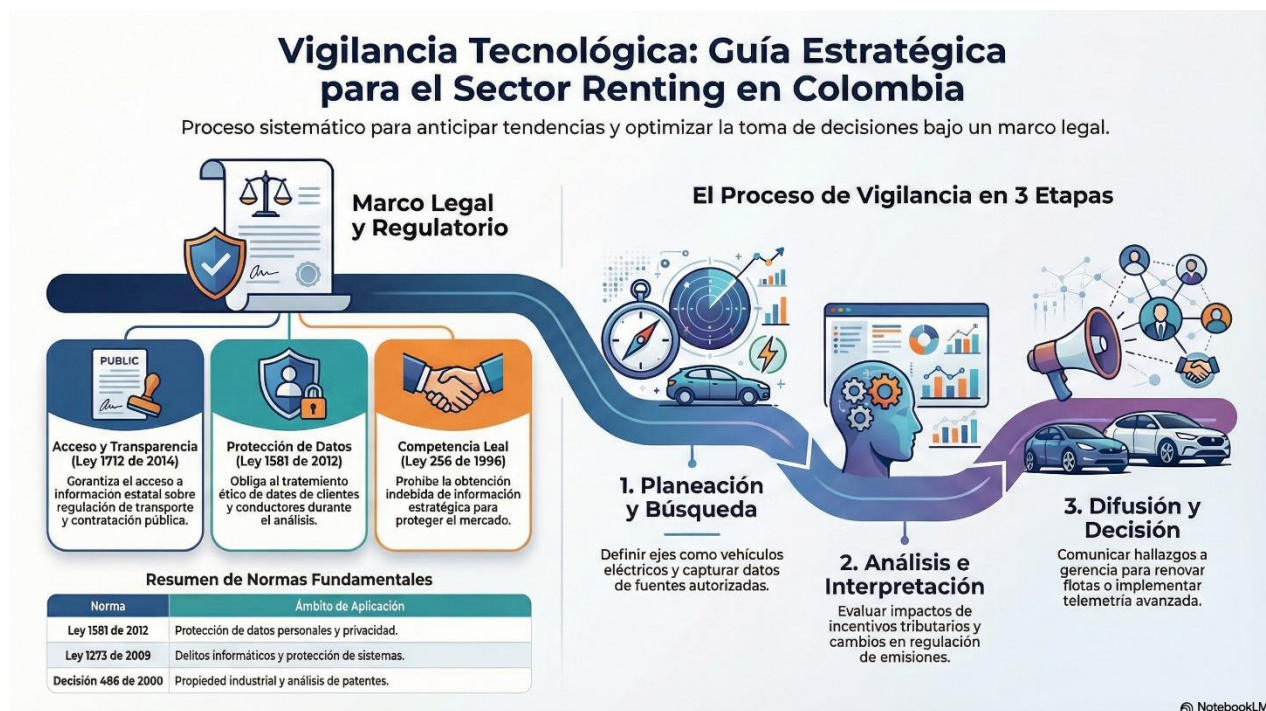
Vigilancia Tecnológica: Guía Estratégica para el Sector Renting en Colombia

Proceso sistemático para anticipar tendencias y optimizar la toma de decisiones bajo un marco legal.

Marco Legal y Regulatorio

PUBLIC

Acceso y Transparencia (Ley 1712 de 2014)
Gorantiza el acceso a información estatal sobre regulación de transporte y contratación pública.

Protección de Datos (Ley 1581 de 2012)
Obliga al tratamiento ético de dates de clientes y conductores durante el análisis.

Competencia Leal (Ley 256 de 1996)
Prohibe la obtención indebida de información estratégica para proteger el mercado.

Resumen de Normas Fundamentales

| Norma | Ámbito de Aplicación |
|---|---|
| Ley 1581 de 2012 | Protección de datos personales y privacidad. |
| Ley 1273 de 2009 | Delitos informáticos y protección de sistemas. |
| Decisión 486 de 2000 | Propiedad industrial y análisis de patentes. |

El Proceso de Vigilancia en 3 Etapas

1. Planeación y Búsqueda
Definir ejes como vehículos eléctricos y capturar datos de fuentes autorizadas.

2. Análisis e Interpretación
Evaluar impactos de incentivos tributarios y cambios en regulación de emisiones.

3. Difusión y Decisión
Comunicar hallazgos a gerencia para renovar flotas o implementar telemetría avanzada.

NotebookLM